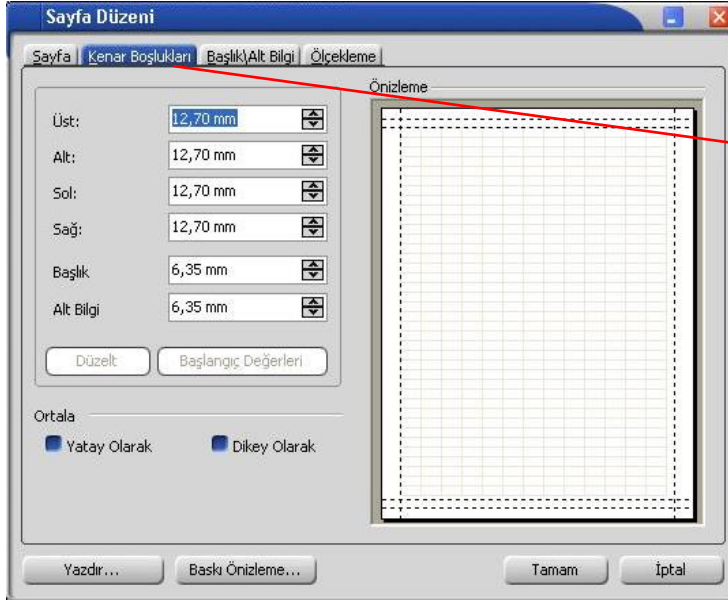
Sayfa Düzeni

Sayfa | Kenar Boşlukları | Başlık\Alt Bilgi | Ölçekleme

Üst: 12,70 mm
Alt: 12,70 mm
Sol: 12,70 mm
Sağ: 12,70 mm
Başlık 6,35 mm
Alt Bilgi 6,35 mm

Düzelt
Başlangıç Değerleri

Önizleme

Ortala
Yatay Olarak
Dikey Olarak

Yazdır...
Baskı Önizleme...
Tamam
İptal